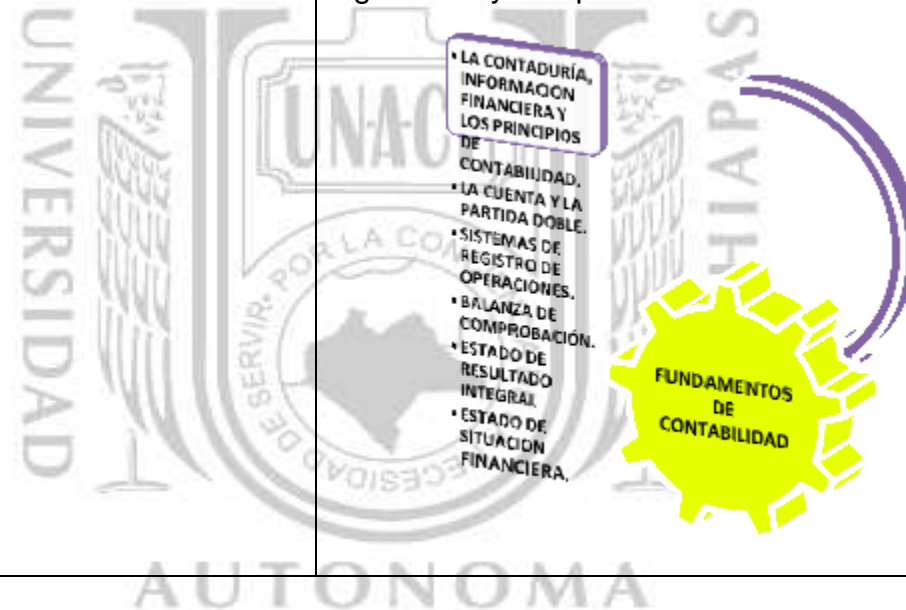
• LA CONTADURÍA, INFORMACION FINANCIERA Y LOS PRINCIPIOS DE CONTABILIDAD.
• LA CUENTA Y LA PARTIDA DOBLE.
• SISTEMAS DE REGISTRO DE OPERACIONES.
• BALANZA DE COMPROBACIÓN.
• ESTADO DE RESULTADO INTEGRAL
• ESTADO DE SITUACION FINANCIERA.

FUNDAMENTOS DE CONTABILIDAD

UNIVERSIDAD AUTONOMA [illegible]HIAPAS
UNACH
POR LA CONCIENCIA DE LA NECESIDAD DE SERVIR